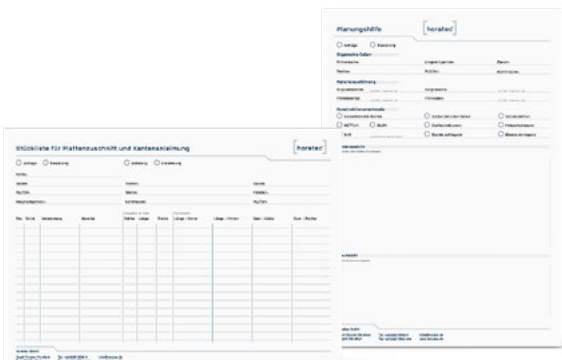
Planungshilfe

horatec

Anfrage Bestellung

Allgemeine Daten

Firmenname

Ansprechpartner

Datum

Telefon

Mobil

Materialausführung

Stückliste für Plattenzuschnitt und Kantenanleimung

horatec

Anfrage Bestellung

Lieferung Abholung

Name

Datum

PLZ/Ort

Telefon

Telefax

Pos. Stück Bezeichnung Material

Länge Breite

Länge Breite